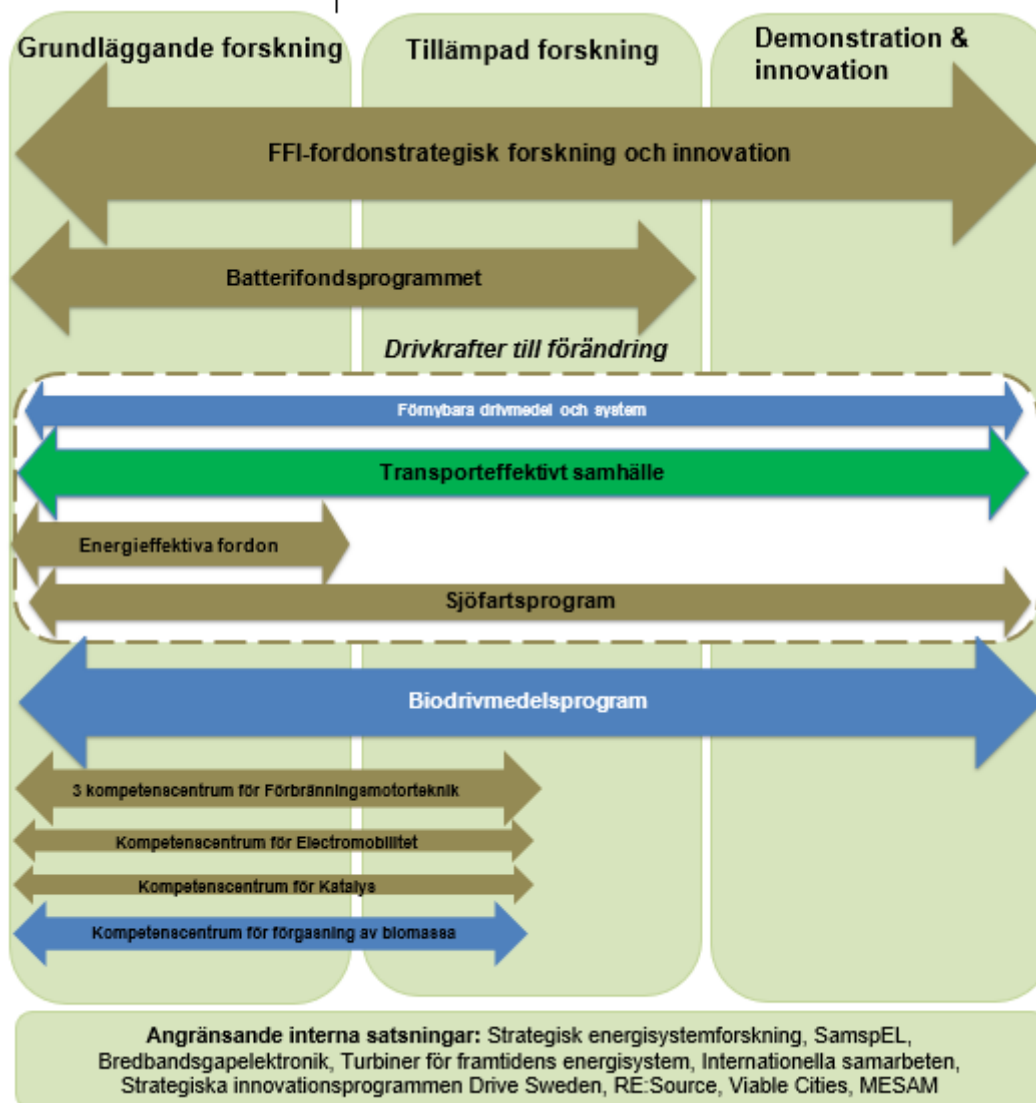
Grundläggande forskning

Tillämpad forskning

Demonstration & innovation

FFI-fordonstrategisk forskning och innovation

Batterifondsprogrammet

Drivkrafter till förändring

Förnybara drivmedel och system

Transporteffektivt samhälle

Energieffektiva fordon

Sjöfartsprogram

Biodrivmedelsprogram

3 kompetenscentrum för Förbränningsmotorteknik

Kompetenscentrum för Electromobilitet

Kompetenscentrum för Katalys

Kompetenscentrum för förgasning av biomassa

**Angränsande interna satsningar:** Strategisk energisystemforskning, SamspEL, Bredbandsgapelektronik, Turbiner för framtidens energisystem, Internationella samarbeten, Strategiska innovationsprogrammen Drive Sweden, RE:Source, Viable Cities, MESAM